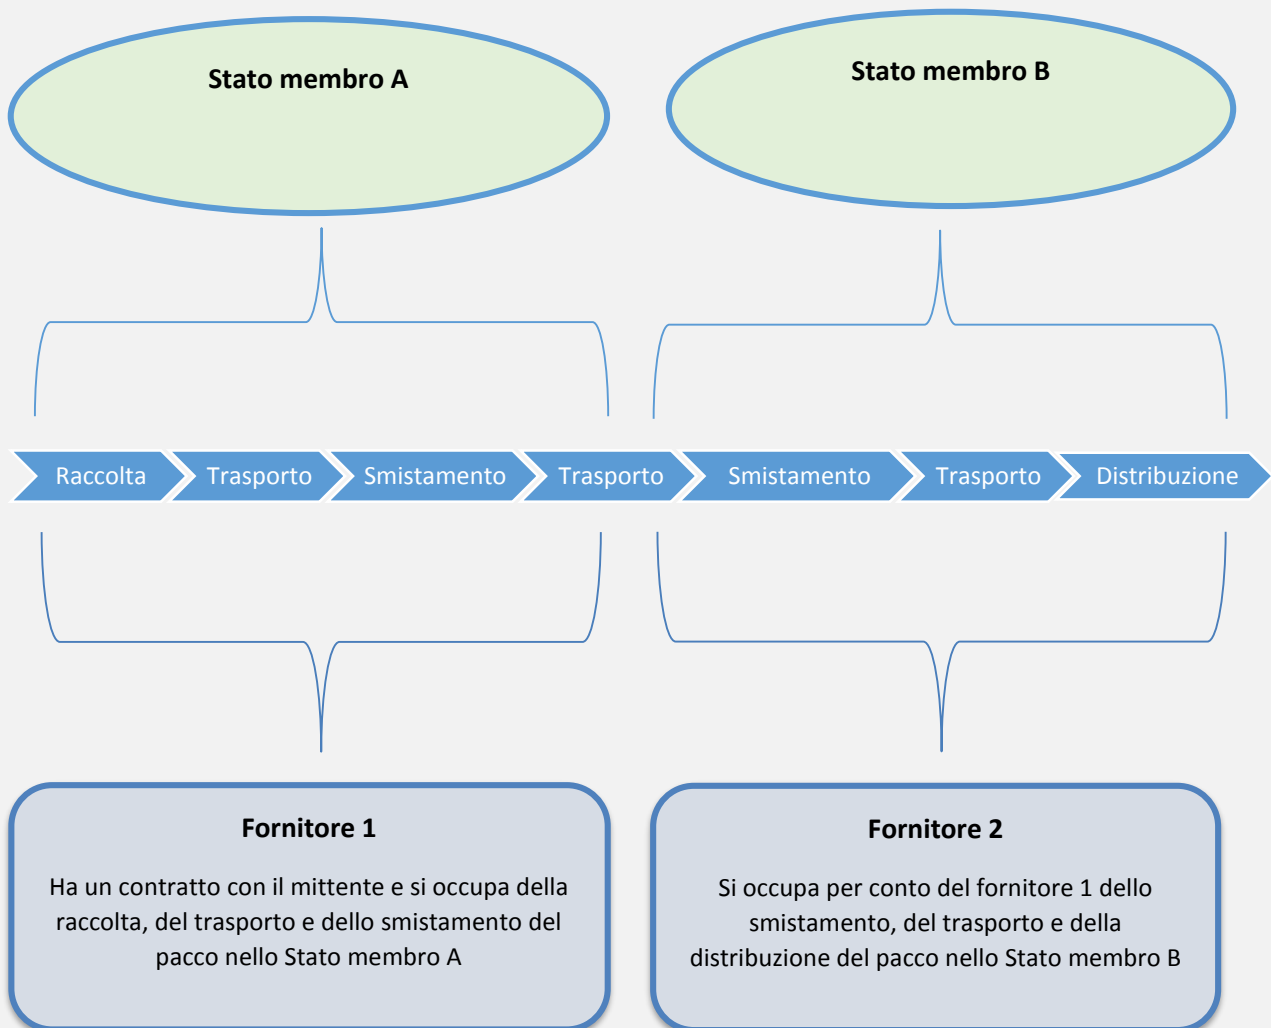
Stato membro A

Stato membro B

Raccolta

Trasporto

Smistamento

Trasporto

Smistamento

Trasporto

Distribuzione

Fornitore 1

Ha un contratto con il mittente e si occupa della raccolta, del trasporto e dello smistamento del pacco nello Stato membro A

Fornitore 2

Si occupa per conto del fornitore 1 dello smistamento, del trasporto e della distribuzione del pacco nello Stato membro B